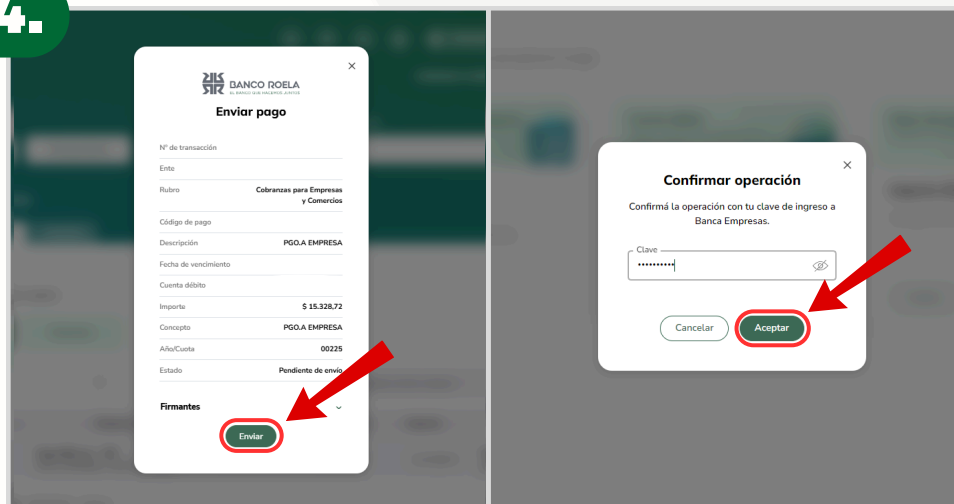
4.

BANCO ROELA
EL BANCO QUE HACEMOS JUNTOS

Enviar pago

Nº de transacción
Ente
Rubro Cobranzas para Empresas y Comercios
Código de pago
Descripción PGO.A EMPRESA
Fecha de vencimiento
Cuenta débito
Importe $ 15.328,72
Concepto PGO.A EMPRESA
Año/Cuota 00225
Estado Pendiente de envío

Firmantes

Enviar

Confirmar operación

Confirmá la operación con tu clave de ingreso a Banca Empresas.

Clave
••••••••••

Cancelar
Aceptar